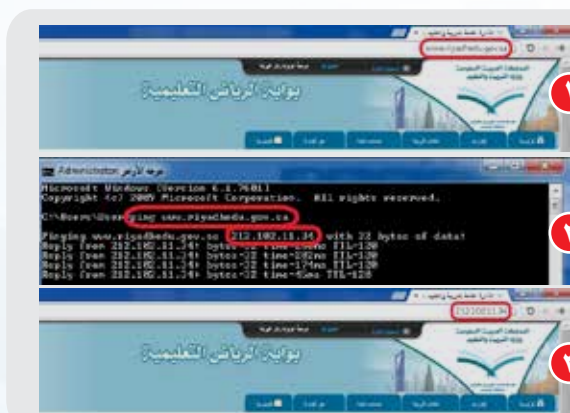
www.riyadhedu.gov.sa

بوابة الرياض التعليمية

Administrator: موجه الأوامر

Microsoft Windows [Version 6.1.7601]
Copyright (c) 2009 Microsoft Corporation. All rights reserved.

C:\Users\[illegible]>ping www.riyadhedu.gov.sa

Pinging www.riyadhedu.gov.sa [212.102.11.34] with 32 bytes of data:
Reply from 212.102.11.34: bytes=32 time=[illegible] TTL=120
Reply from 212.102.11.34: bytes=32 time=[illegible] TTL=120
Reply from 212.102.11.34: bytes=32 time=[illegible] TTL=120
Reply from 212.102.11.34: bytes=32 time=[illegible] TTL=120

212.102.11.34

بوابة الرياض التعليمية